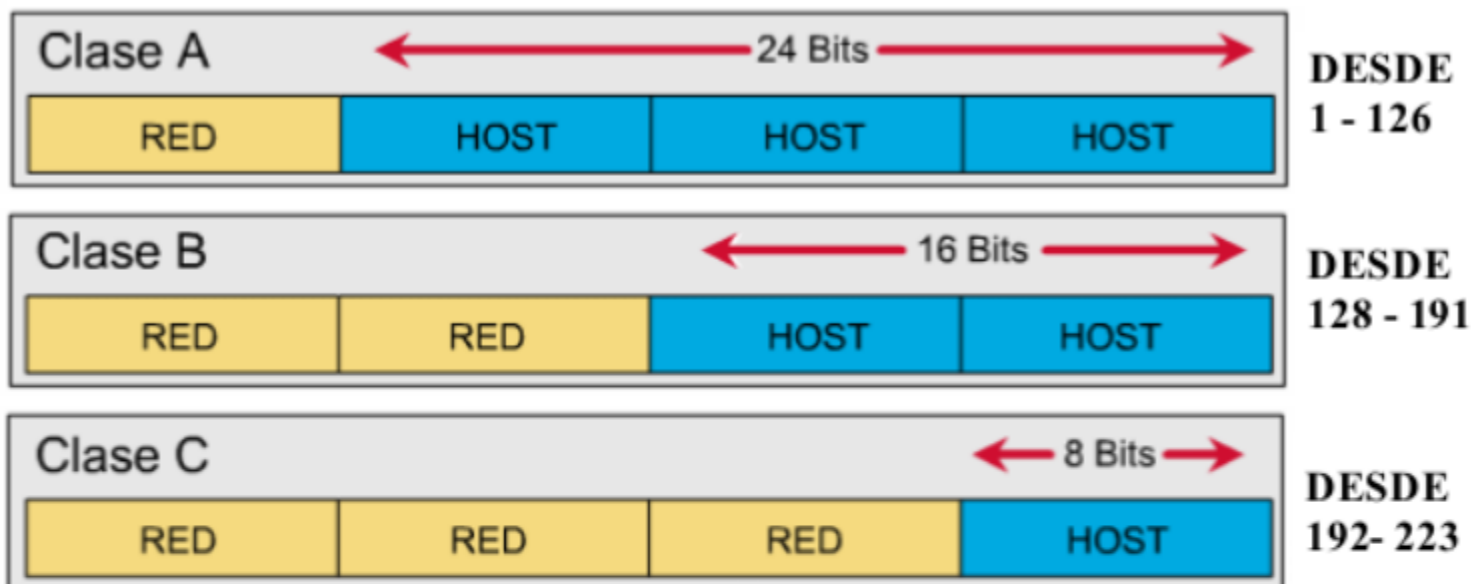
Clase A
24 Bits

| RED | HOST | HOST | HOST |
|---|---|---|---|

DESDE
1 - 126

Clase B
16 Bits

| RED | RED | HOST | HOST |
|---|---|---|---|

DESDE
128 - 191

Clase C
8 Bits

| RED | RED | RED | HOST |
|---|---|---|---|

DESDE
192- 223